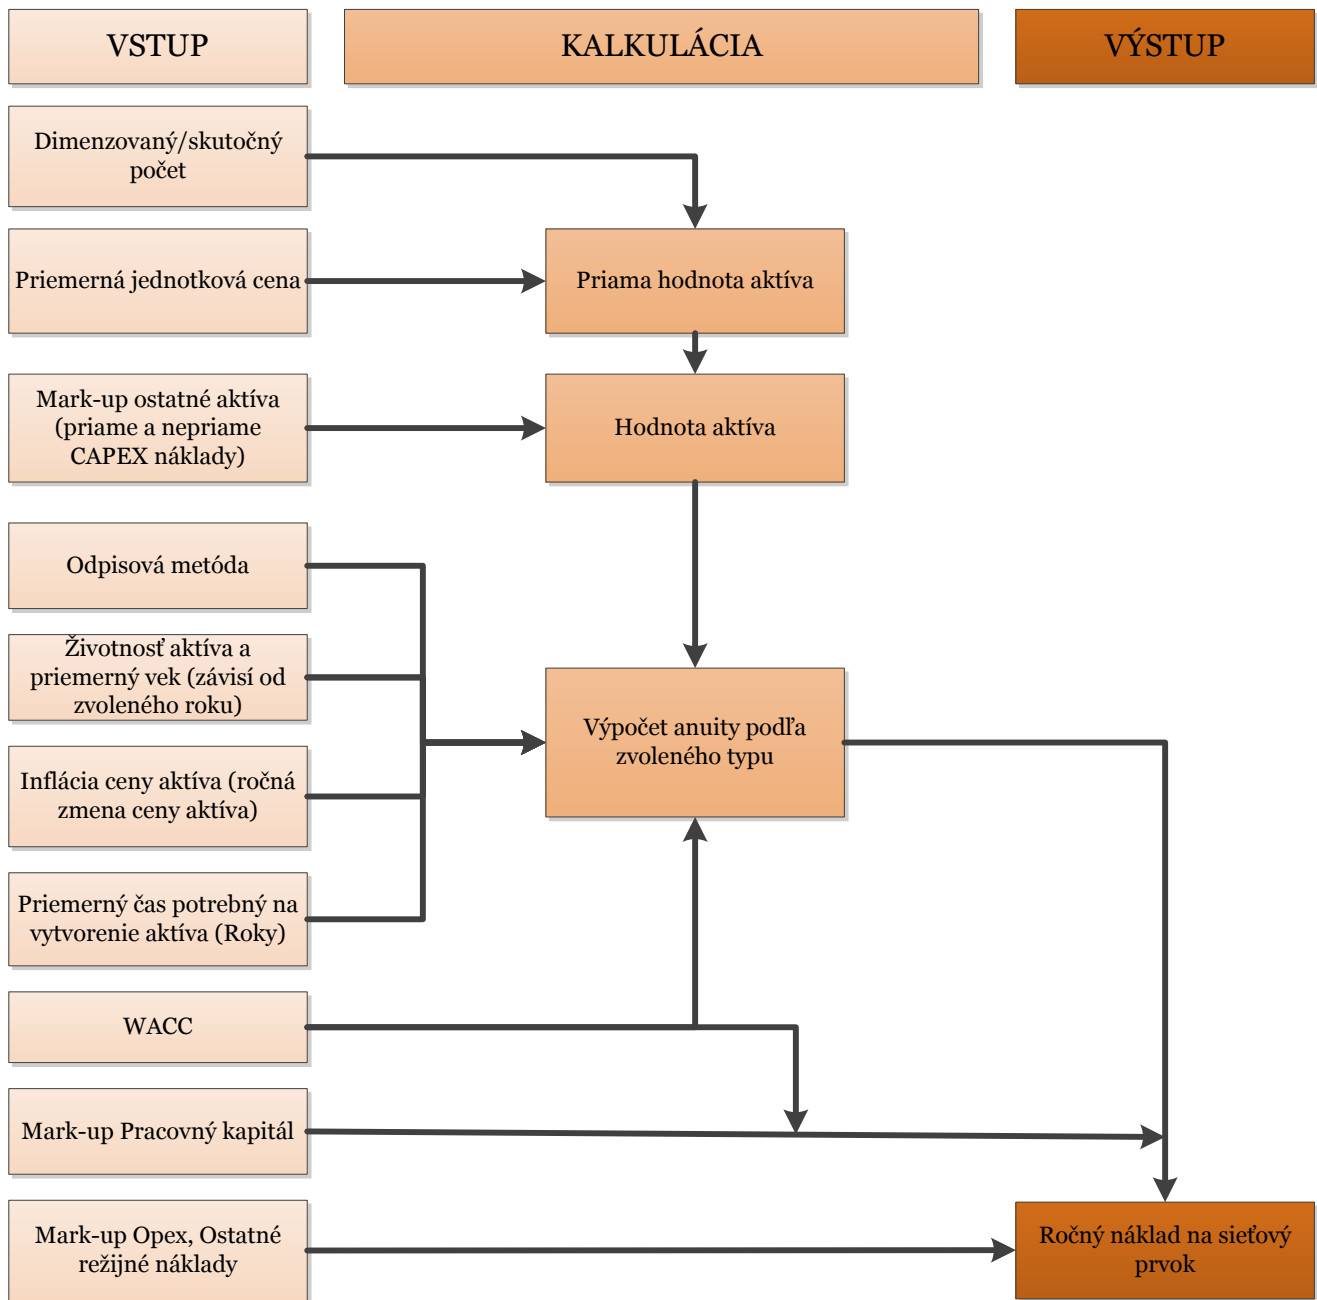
VSTUP

KALKULÁCIA

VÝSTUP

Dimenzovaný/skutočný počet

Priemerná jednotková cena

Priama hodnota aktíva

Mark-up ostatné aktíva (priame a nepriame CAPEX náklady)

Hodnota aktíva

Odpisová metóda

Životnosť aktíva a priemerný vek (závisí od zvoleného roku)

Výpočet anuity podľa zvoleného typu

Inflácia ceny aktíva (ročná zmena ceny aktíva)

Priemerný čas potrebný na vytvorenie aktíva (Roky)

WACC

Mark-up Pracovný kapitál

Mark-up Opex, Ostatné režijné náklady

Ročný náklad na sieťový prvok